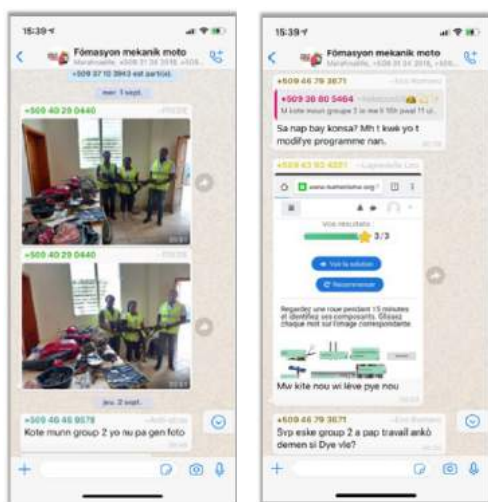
15:39

Fòmasyon mekanik moto
Marshmallo, +509 31 31 3916, +509...

+509 3710 3943 est parti(e)

mer. 1 sept.

+509 40 29 0440

+509 40 29 0440

jeu. 2 sept.

+509 46 46 8578
Kote munn group 2 yo nu pa gen foto

15:39

Fòmasyon mekanik moto
Marshmallo, +509 31 31 3916, +509...

+509 46 79 3671

+509 36 80 5464
M kote moun group 2 le m 6 10h jouk 11 cl...

Sa nap bay konsa? Mh t kwè yo t modifye programme nan.

+509 43 93 4201

www.homeoisma.org

Vos résultats
3/3

Voir la solution

Recommencer

Regardez une roue pendant 15 minutes et identifiez ses composants. Glissez chaque mot sur l'image correspondante

Mw kite nou wi lève pye nou

+509 46 79 3671
Svp eske group 2 a pap travail ankò demen si Dye vle?